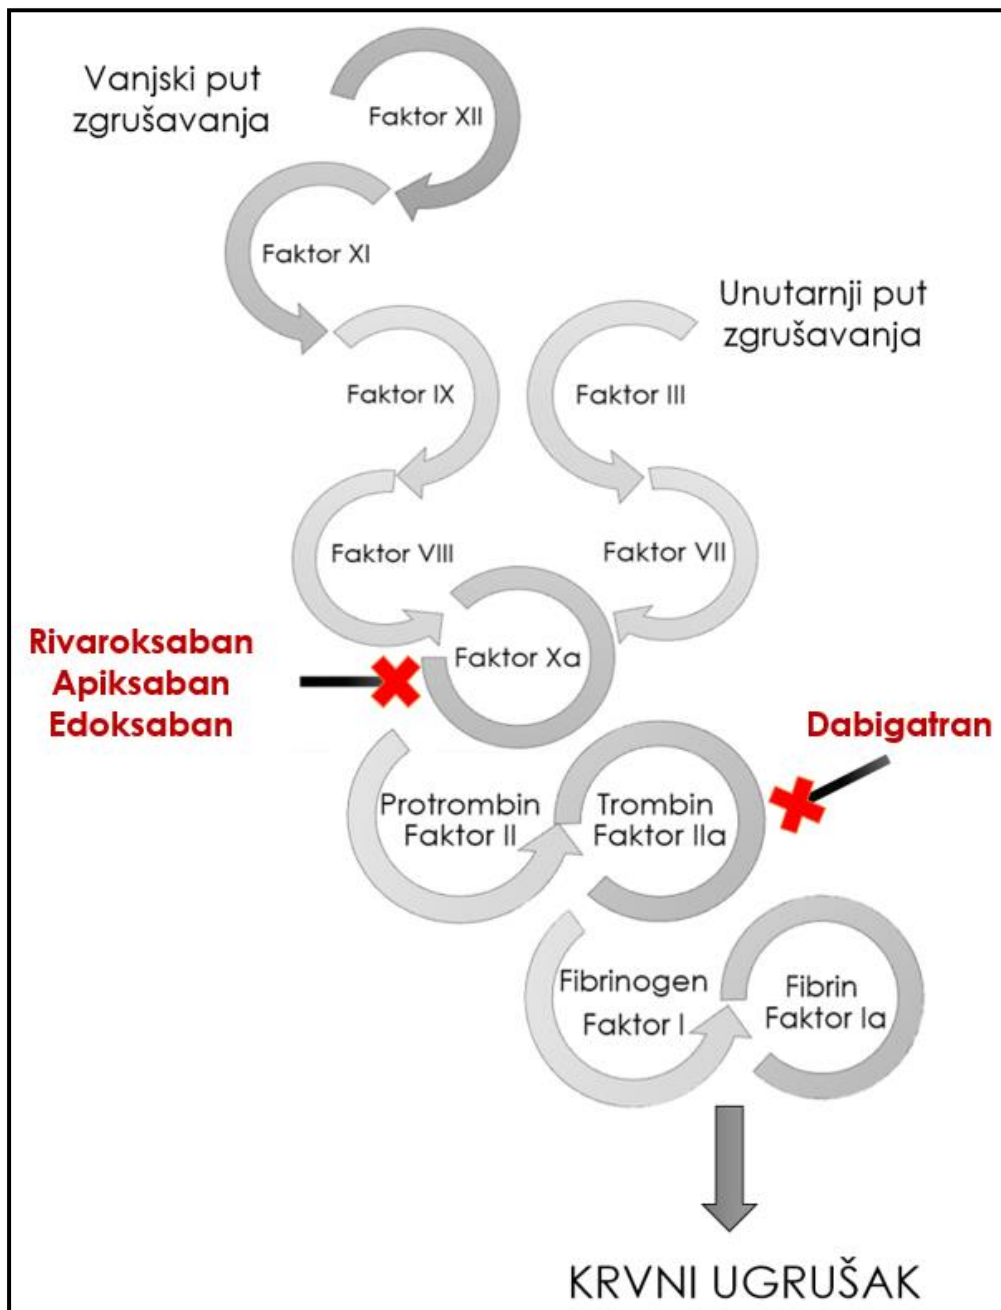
Vanjski put zgrušavanja

Faktor XII

Faktor XI

Unutarnji put zgrušavanja

Faktor IX

Faktor III

Faktor VIII

Faktor VII

Rivaroksaban
Apiksaban
Edoksaban

Faktor Xa

Dabigatran

Protrombin
Faktor II

Trombin
Faktor IIa

Fibrinogen
Faktor I

Fibrin
Faktor Ia

KRVNI UGRUŠAK